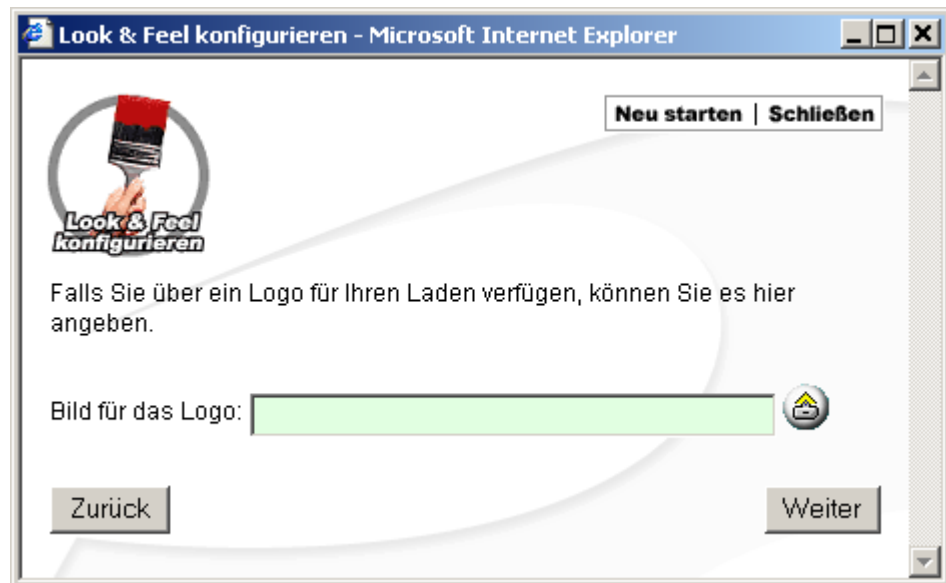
Look & Feel konfigurieren - Microsoft Internet Explorer

Neu starten | Schließen

Look & Feel konfigurieren

Falls Sie über ein Logo für Ihren Laden verfügen, können Sie es hier angeben.

Bild für das Logo:

Zurück

Weiter